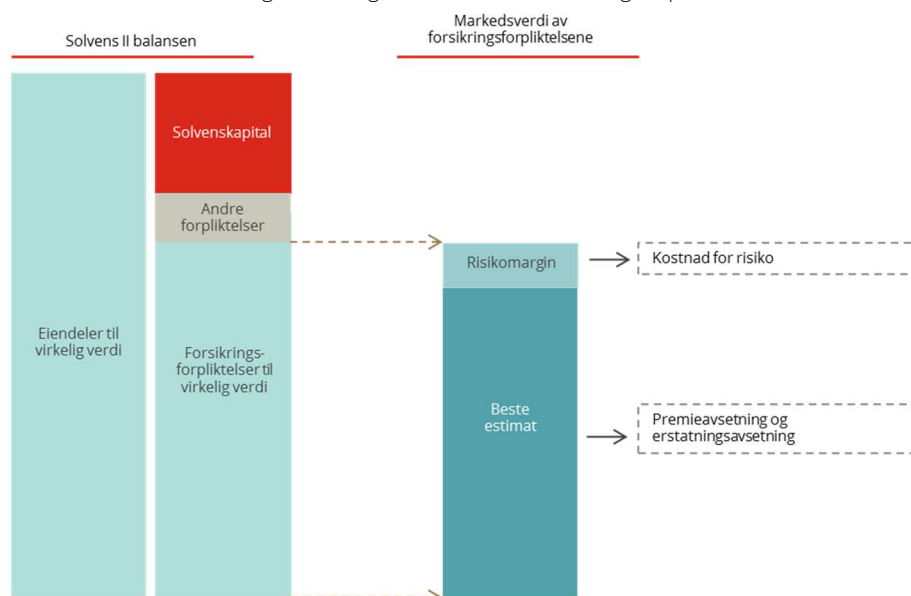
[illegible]

Solvens II balansen

Markedsverdi av forsikringsforpliktelsene

Solvenskapital

Andre forpliktelser

Eiendeler til virkelig verdi

Forsikrings-forpliktelser til virkelig verdi

Risikomargin

Kostnad for risiko

Beste estimat

Premieavsetning og erstatningsavsetning